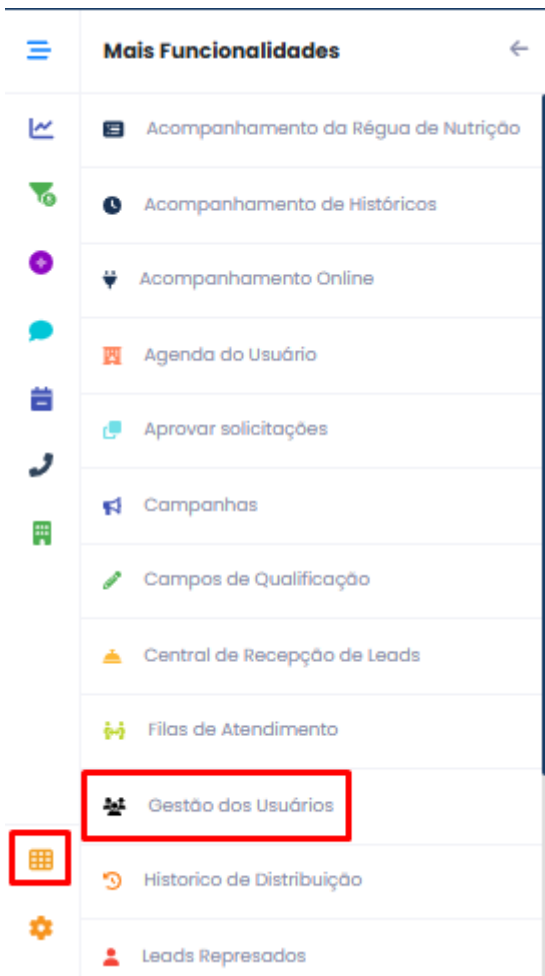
Mais Funcionalidades

Acompanhamento da Régua de Nutrição

Acompanhamento de Históricos

Acompanhamento Online

Agenda do Usuário

Aprovar solicitações

Campanhas

Campos de Qualificação

Central de Recepção de Leads

Filas de Atendimento

Gestão dos Usuários

Historico de Distribuição

Leads Represados